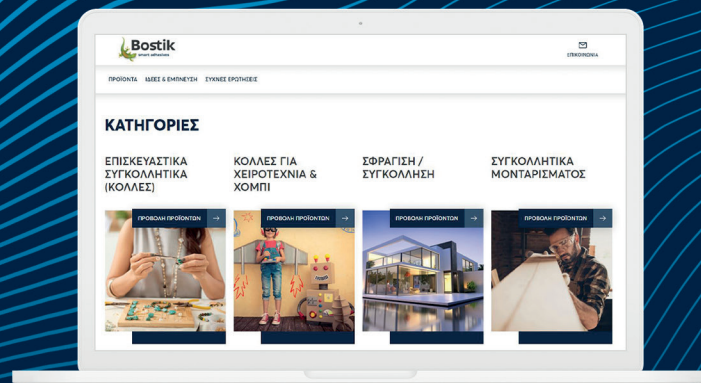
Bostik
smart adhesives

ΕΠΙΚΟΙΝΩΝΙΑ

ΠΡΟΪΟΝΤΑ ΙΔΕΕΣ & ΕΜΠΝΕΥΣΗ ΣΥΧΝΕΣ ΕΡΩΤΗΣΕΙΣ

ΚΑΤΗΓΟΡΙΕΣ

ΕΠΙΣΚΕΥΑΣΤΙΚΑ ΣΥΓΚΟΛΛΗΤΙΚΑ (ΚΟΛΛΕΣ)

ΠΡΟΒΟΛΗ ΠΡΟΪΟΝΤΩΝ →

ΚΟΛΛΕΣ ΓΙΑ ΧΕΙΡΟΤΕΧΝΙΑ & ΧΟΜΠΙ

ΠΡΟΒΟΛΗ ΠΡΟΪΟΝΤΩΝ →

ΣΦΡΑΓΙΣΗ / ΣΥΓΚΟΛΛΗΣΗ

ΠΡΟΒΟΛΗ ΠΡΟΪΟΝΤΩΝ →

ΣΥΓΚΟΛΛΗΤΙΚΑ ΜΟΝΤΑΡΙΣΜΑΤΟΣ

ΠΡΟΒΟΛΗ ΠΡΟΪΟΝΤΩΝ →